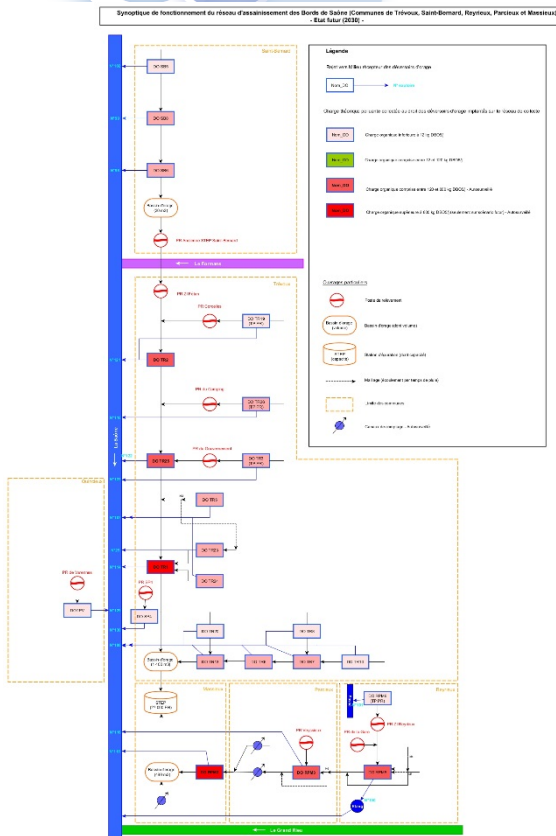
Synoptique de fonctionnement du réseau d'assainissement des Bords de Saône (Communes de Trévoux, Saint-Bernard, Reyrieux, Parcieux et Massieux) - Etat futur (2030) -

Saint-Bernard

DO SB1

DO SB2

DO SB3

Bassin d'orage (20 m3)

PR Impasse STEP Saint-Bernard

Le Formans

Trévoux

PR Chaton

PR Corcelles

DO TR

DO TR

PR

DO TR

DO TR

DO TR

DO TR

DO TR

PR

DO

Bassin d'orage

DO TR

DO TR

DO TR

DO RE

DO RE

DO RE

STEP

Reyrieux

PR

Massieux

Parcieux

PR

PR

DO PA

Bassin d'orage

DO MA

DO PA

La Saône

La Grand Rieu

Légende

Trajet vers Milieu récepteur d'un déversoir d'orage

Nom_DO

Charge théorique accordée au droit des déversoirs d'orage implantés sur le réseau de collecte

Nom_DO Charge organique inférieure à 12 kg DBO5

Nom_DO Charge organique comprise entre 12 et 120 kg DBO5

Nom_DO Charge organique comprise entre 120 et 600 kg DBO5 - Autosurveillé

Nom_DO Charge organique supérieure à 600 kg DBO5 - Autosurveillé

Ouvrages particuliers

Poste de refoulement

Bassin d'orage

Bassin d'orage (capacité)

STEP (capacité)

Maillage

Limite de communes

Point de pompage